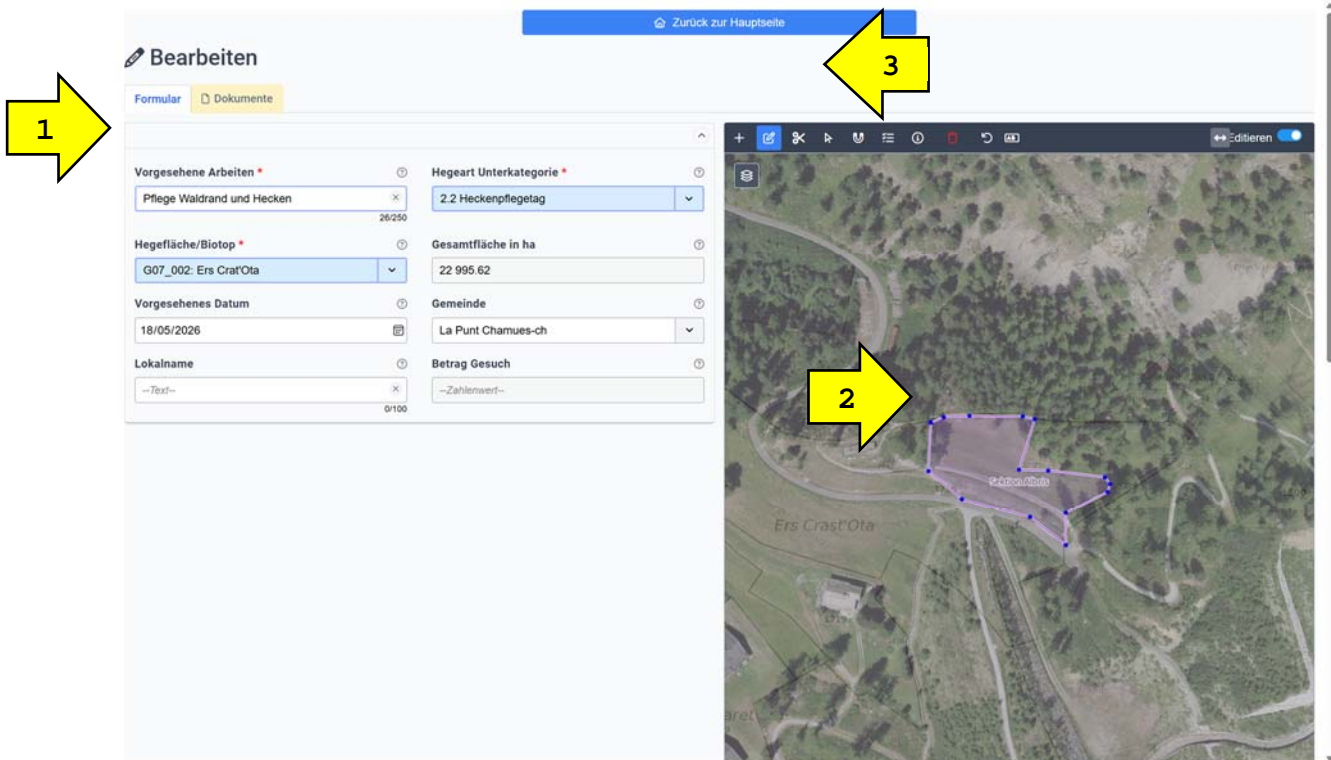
Zurück zur Hauptseite

Bearbeiten

3

1

Formular

Dokumente

Vorgesehene Arbeiten *

Pflege Waldrand und Hecken

26/250

Hegeart Unterkategorie *

2.2 Heckenpflegetag

Hegefläche/Biotop *

G07_002: Ers Crat'Ota

Gesamtfläche in ha

22 995.62

Vorgesehenes Datum

18/05/2026

Gemeinde

La Punt Chamues-ch

Lokalname

--Text--

0/100

Betrag Gesuch

--Zahlenwert--

Editieren

2

Sektion Albris

Ers Crast'Ota